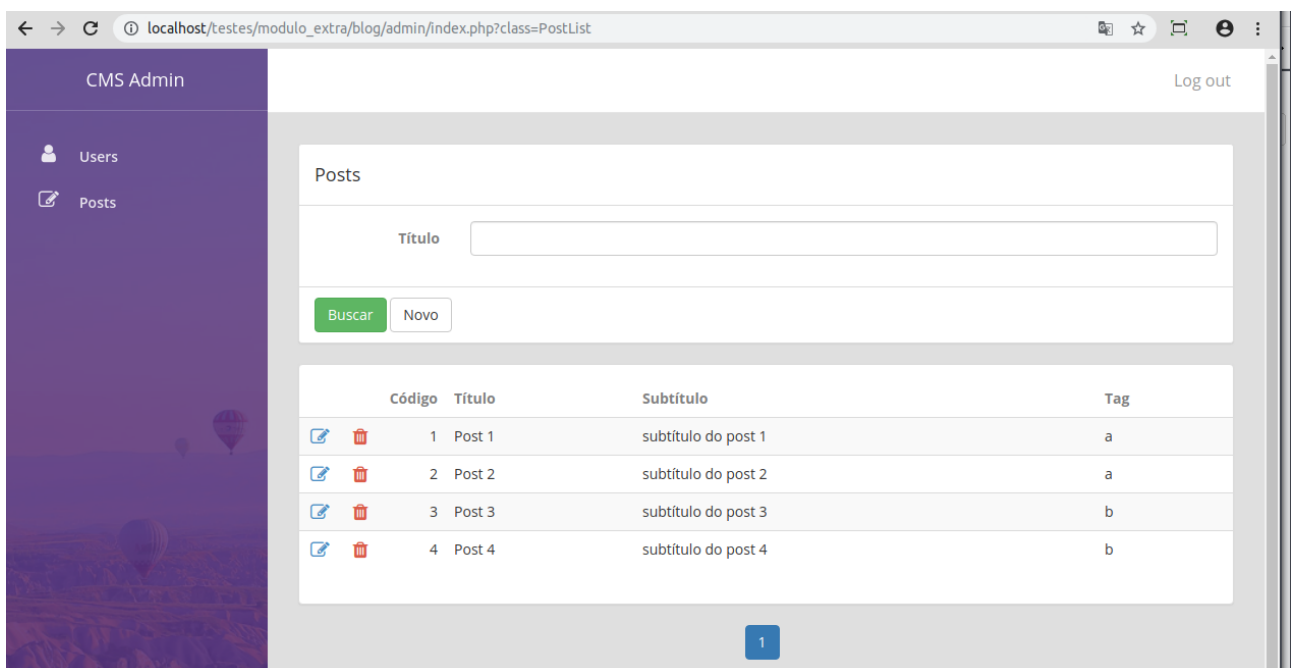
localhost/testes/modulo_extra/blog/admin/index.php?class=PostList

CMS Admin

Log out

Users

Posts

Posts

Título

Buscar Novo

|  |  | Código | Título | Subtítulo | Tag |
|---|---|---|---|---|---|
|  |  | 1 | Post 1 | subtítulo do post 1 | a |
|  |  | 2 | Post 2 | subtítulo do post 2 | a |
|  |  | 3 | Post 3 | subtítulo do post 3 | b |
|  |  | 4 | Post 4 | subtítulo do post 4 | b |

1